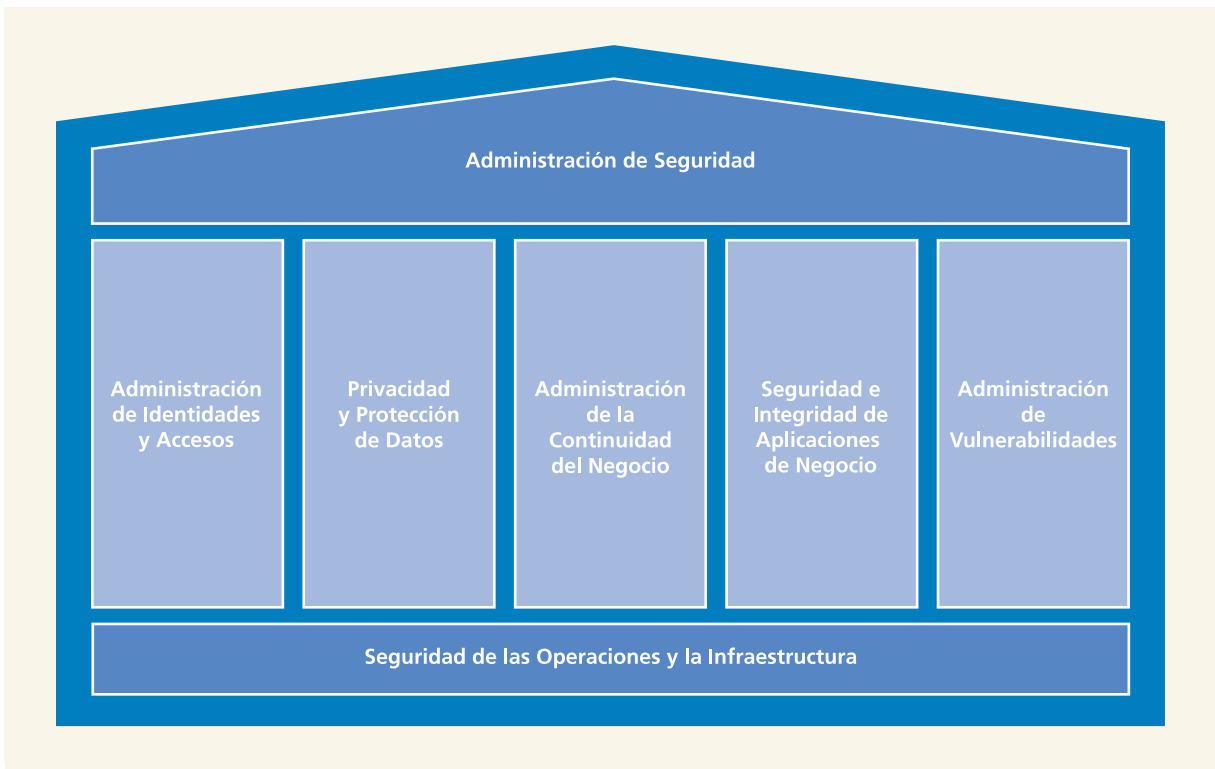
Administración de Seguridad

Administración de Identidades y Accesos

Privacidad y Protección de Datos

Administración de la Continuidad del Negocio

Seguridad e Integridad de Aplicaciones de Negocio

Administración de Vulnerabilidades

Seguridad de las Operaciones y la Infraestructura